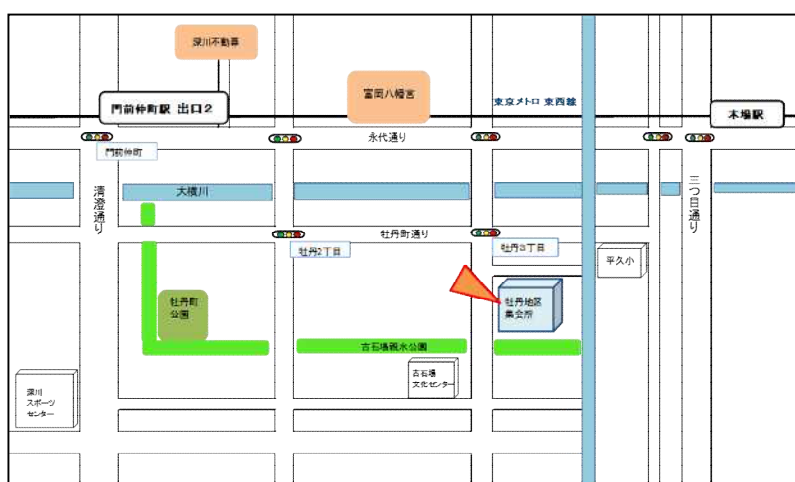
深川不動尊

富岡八幡宮

門前仲町駅 出口2

東京メトロ 東西線

木場駅

永代通り

門前仲町

清澄通り

大横川

三つ目通り

牡丹町通り

牡丹2丁目

牡丹3丁目

平久小

牡丹町公園

牡丹地区集会所

古石場親水公園

古石場文化センター

深川スポーツセンター